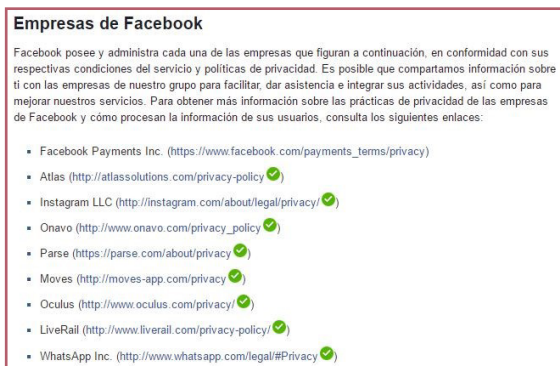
Empresas de Facebook

Facebook posee y administra cada una de las empresas que figuran a continuación, en conformidad con sus respectivas condiciones del servicio y políticas de privacidad. Es posible que compartamos información sobre ti con las empresas de nuestro grupo para facilitar, dar asistencia e integrar sus actividades, así como para mejorar nuestros servicios. Para obtener más información sobre las prácticas de privacidad de las empresas de Facebook y cómo procesan la información de sus usuarios, consulta los siguientes enlaces:

- Facebook Payments Inc. (https://www.facebook.com/payments_terms/privacy)
- Atlas (http://atlassolutions.com/privacy-policy)
- Instagram LLC (http://instagram.com/about/legal/privacy/)
- Onavo (http://www.onavo.com/privacy_policy)
- Parse (https://parse.com/about/privacy)
- Moves (http://moves-app.com/privacy)
- Oculus (http://www.oculus.com/privacy/)
- LiveRail (http://www.liverail.com/privacy-policy/)
- WhatsApp Inc. (http://www.whatsapp.com/legal/#Privacy)